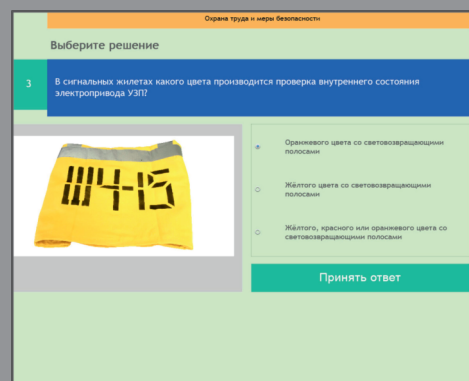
Охрана труда и меры безопасности

Выберите решение

3

В сигнальных жилетах какого цвета производится проверка внутреннего состояния электропривода УЗП?

ШЧ-15

Оранжевого цвета со световозвращающими полосами

Жёлтого цвета со световозвращающими полосами

Жёлтого, красного или оранжевого цвета со световозвращающими полосами

Принять ответ